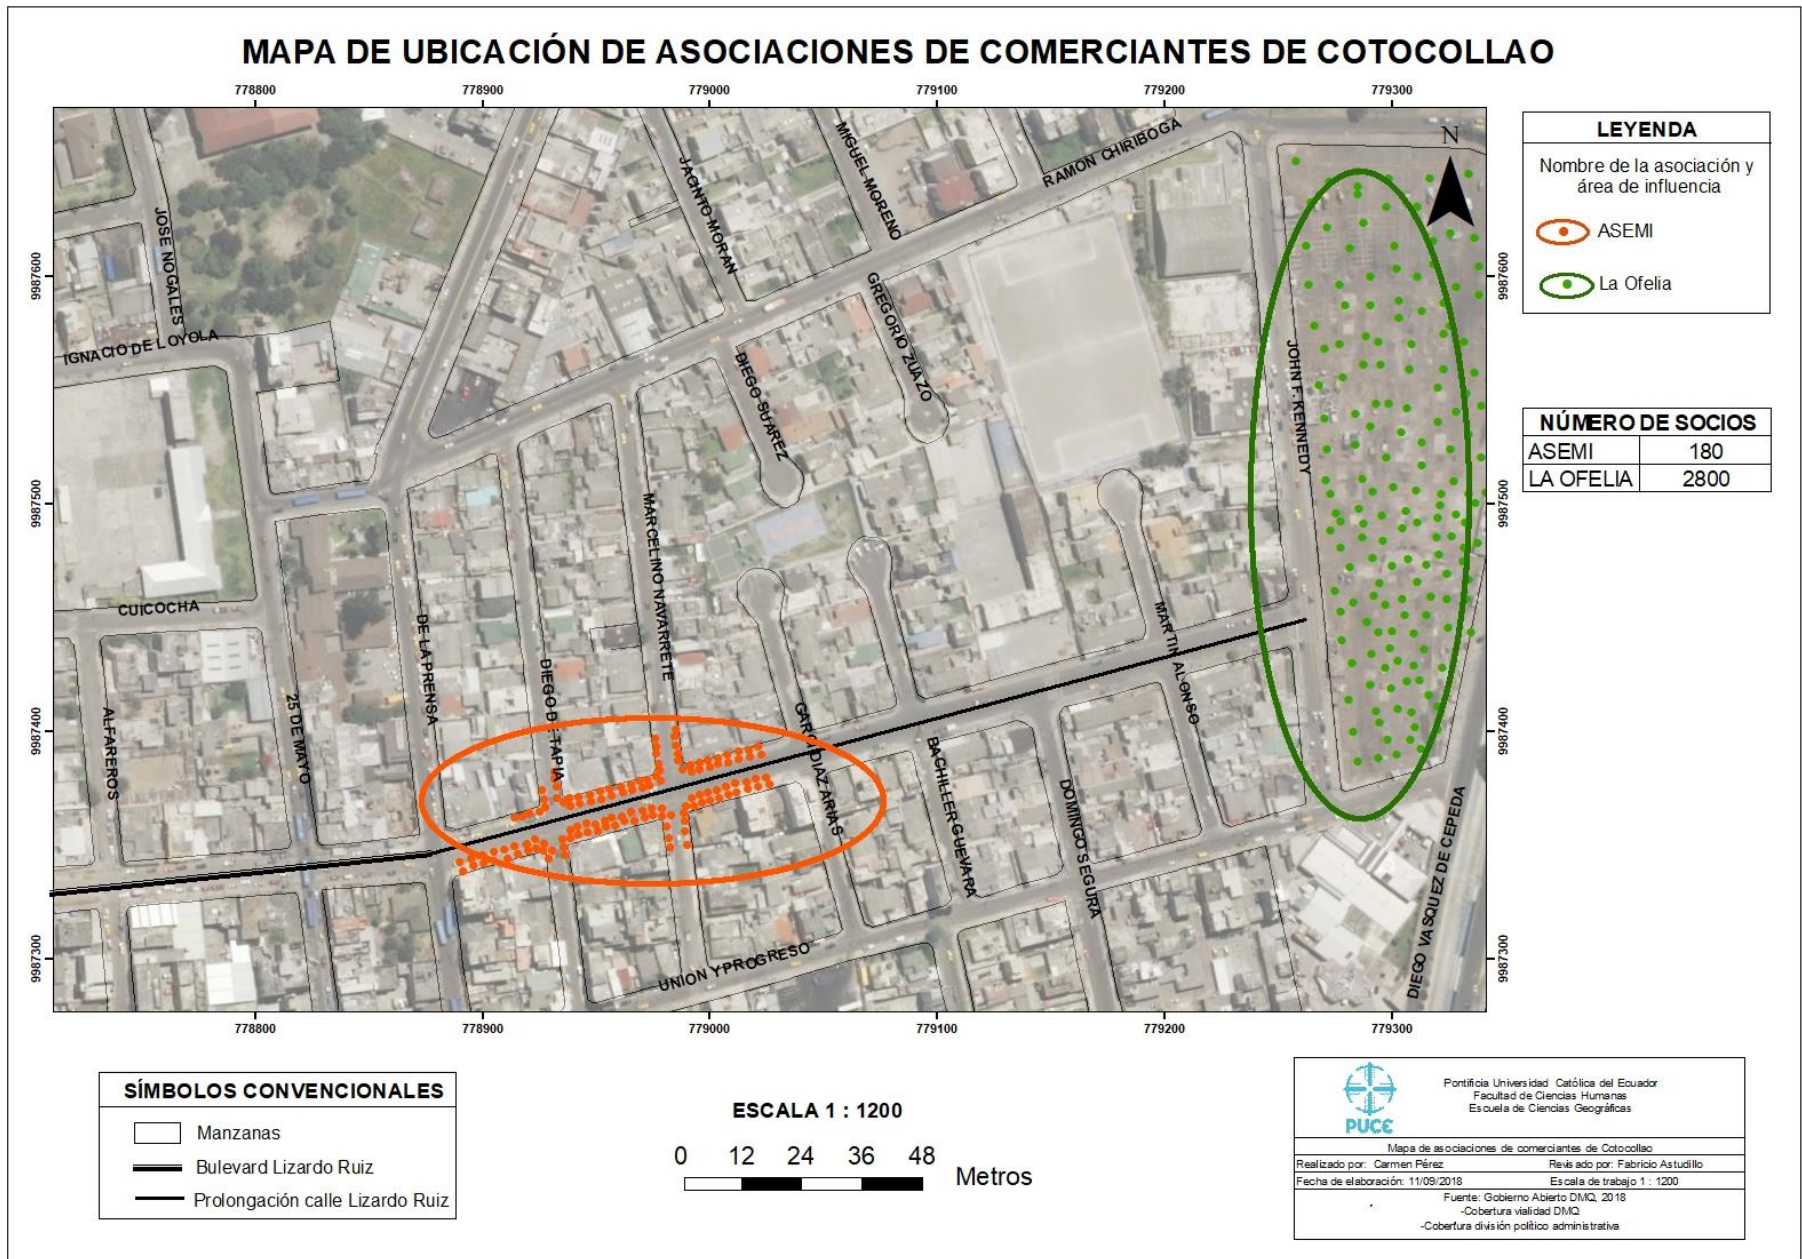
MAPA DE UBICACIÓN DE ASOCIACIONES DE COMERCIANTES DE COTOCOLLAO

778800 778900 779000 779100 779200 779300

9987600 9987500 9987400 9987300

JOSE NOGALES
IGNACIO DE LOYOLA
JACINTO MORAN
MIGUEL MORENO
RAMON CHIRIBOGA
GREGORIO ZUAZO
DIEGO SUAREZ
JOHN F. KENNEDY
MARCELINO NAVARRETE
CUICOCHA
DE LA PRENSA
DIEGO DE TAPIA
MARTIN ALONSO
ALFAREROS
25 DE MAYO
GARCI DIAZ ARIAS
BACHILLER GUEVARA
DOMINGO SEGURA
DIEGO VASQUEZ DE CEPEDA
UNION Y PROGRESO

N

LEYENDA
Nombre de la asociación y área de influencia
ASEMI
La Ofelia

| NÚMERO DE SOCIOS | |
|---|---|
| ASEMI | 180 |
| LA OFELIA | 2800 |

SÍMBOLOS CONVENCIONALES
Manzanas
Bulevard Lizardo Ruiz
Prolongación calle Lizardo Ruiz

ESCALA 1 : 1200
0 12 24 36 48
Metros

PUCE
Pontificia Universidad Católica del Ecuador
Facultad de Ciencias Humanas
Escuela de Ciencias Geográficas
Mapa de asociaciones de comerciantes de Cotocollao
Realizado por: Carmen Pérez
Revisado por: Fabricio Astudillo
Fecha de elaboración: 11/09/2018
Escala de trabajo 1 : 1200
Fuente: Gobierno Abierto DMQ, 2018
-Cobertura vialidad DMQ
-Cobertura división político administrativa